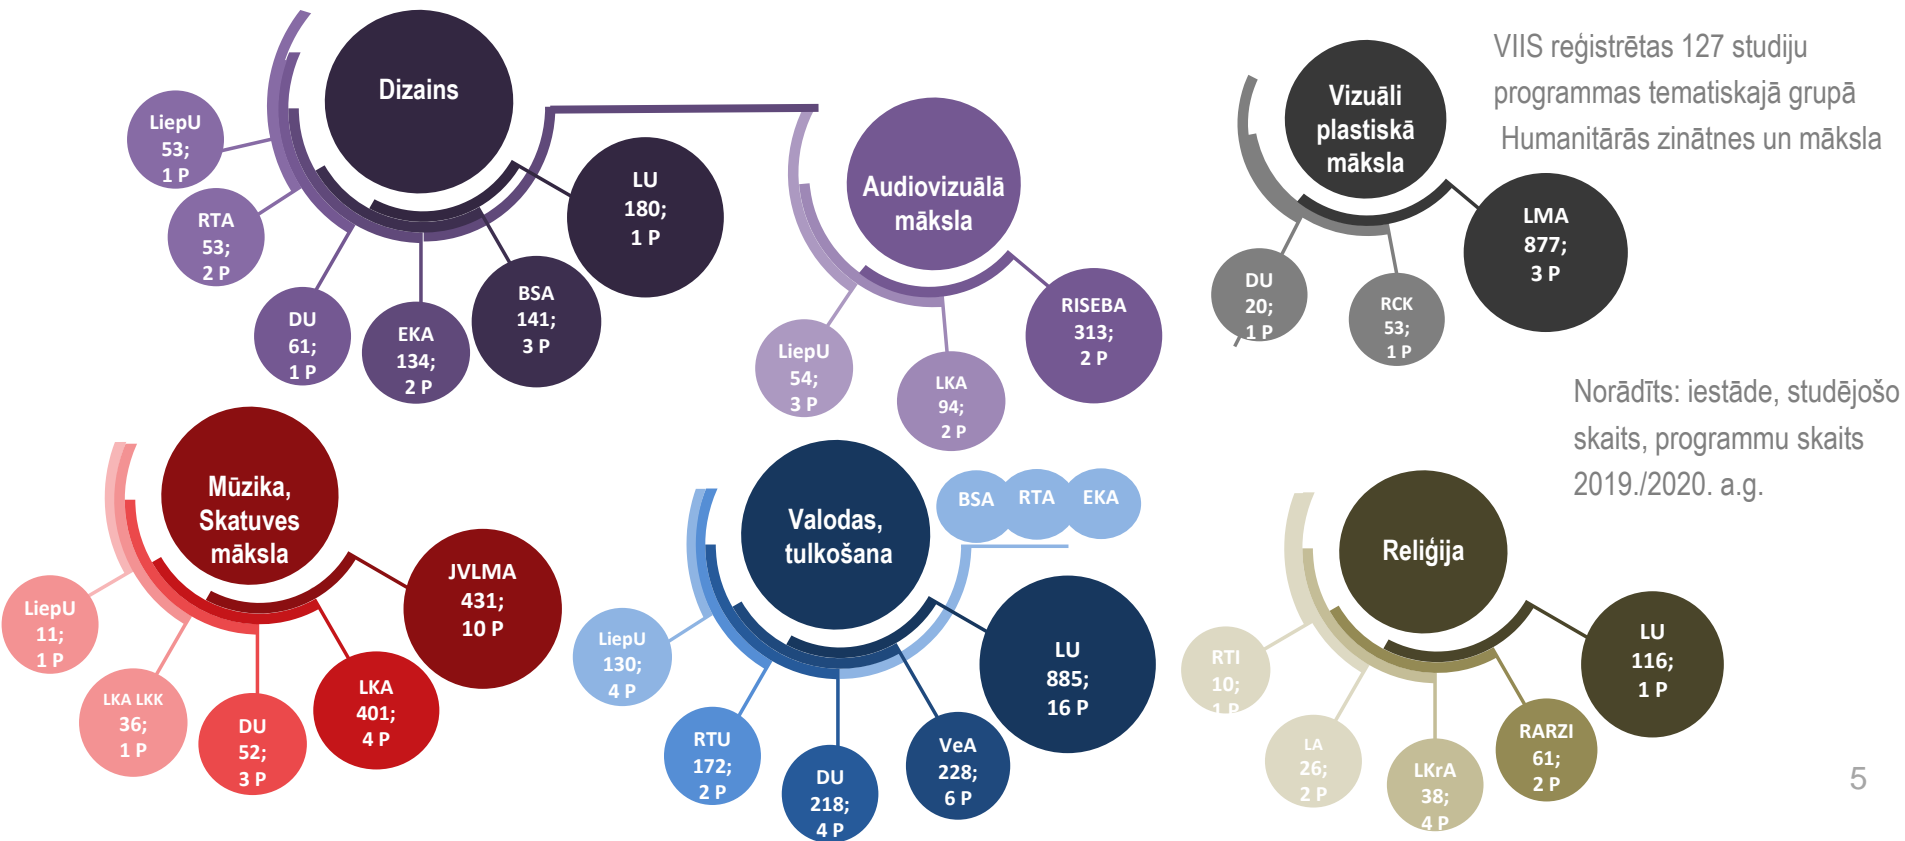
VIIS reģistrētas 127 studiju programmas tematiskajā grupā Humanitārās zinātnes un māksla

Dizains

LiepU 53; 1 P

RTA 53; 2 P

DU 61; 1 P

EKA 134; 2 P

BSA 141; 3 P

LU 180; 1 P

Audiovizuālā māksla

LiepU 54; 3 P

LKA 94; 2 P

RISEBA 313; 2 P

Vizuāli plastiskā māksla

DU 20; 1 P

RCK 53; 1 P

LMA 877; 3 P

Norādīts: iestāde, studējošo skaits, programmu skaits 2019./2020. a.g.

Mūzika, Skatuves māksla

LiepU 11; 1 P

LKA LKK 36; 1 P

DU 52; 3 P

LKA 401; 4 P

JVLMA 431; 10 P

Valodas, tulkošana

BSA

RTA

EKA

LiepU 130; 4 P

RTU 172; 2 P

DU 218; 4 P

VeA 228; 6 P

LU 885; 16 P

Reliģija

RTI 10; 1 P

LA 26; 2 P

LKrA 38; 4 P

RARZI 61; 2 P

LU 116; 1 P

5